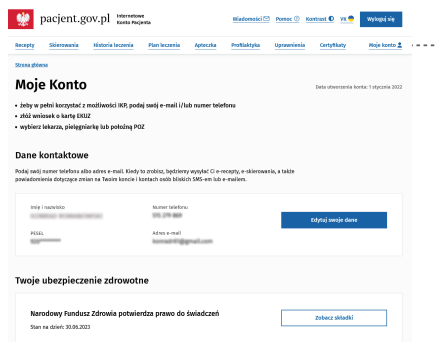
pacjent.gov.pl Internetowe Konto Pacjenta

Wiadomości Pomoc Kontrast VK Wyloguj się

Recepty Skierowania Historia leczenia Plan leczenia Apteczka Profilaktyka Uprawnienia Certyfikaty Moje konto

Strona główna

Moje Konto

Data utworzenia konta: 1 stycznia 2022

• żeby w pełni korzystać z możliwości IKP, podaj swój e-mail i/lub numer telefonu
• złóż wniosek o kartę EKUZ
• wybierz lekarza, pielęgniarkę lub położną POZ

Dane kontaktowe

Podaj swój numer telefonu albo adres e-mail. Kiedy to zrobisz, będziemy wysyłać Ci e-recepty, e-skierowania, a także powiadomienia dotyczące zmian na Twoim koncie i kontach osób bliskich SMS-em lub e-mailem.

Imię i nazwisko
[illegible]

Numer telefonu
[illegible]

Edytuj swoje dane

PESEL
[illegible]

Adres e-mail
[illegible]@gmail.com

Twoje ubezpieczenie zdrowotne

Narodowy Fundusz Zdrowia potwierdza prawo do świadczeń

Stan na dzień: 30.06.2023

Zobacz składki